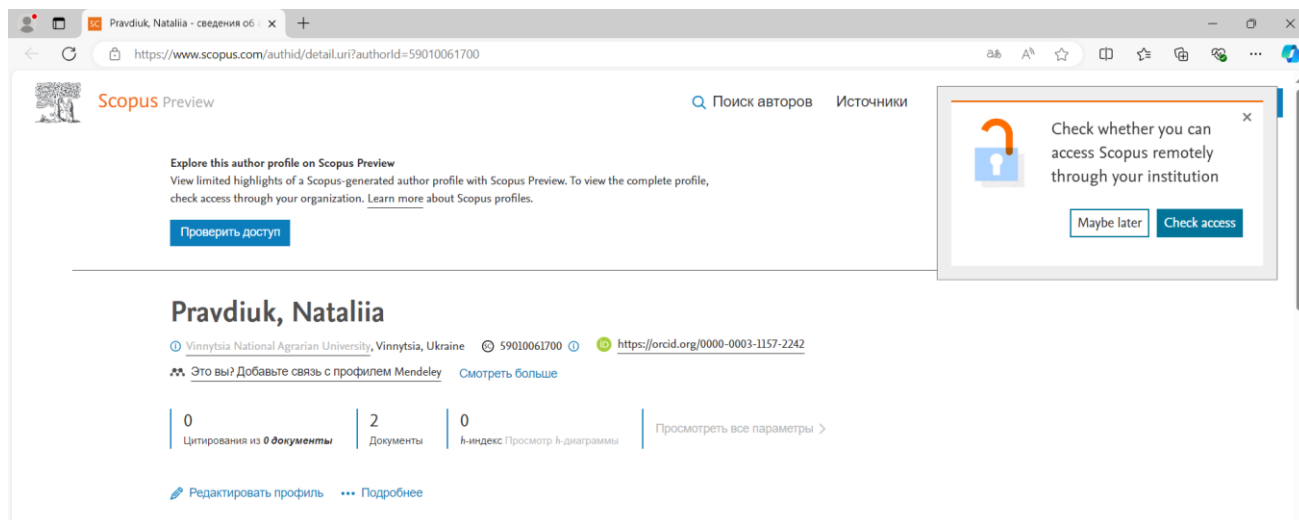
Pravdiuk, Nataliia - сведения об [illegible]

https://www.scopus.com/authid/detail.uri?authorId=59010061700

Scopus Preview

Поиск авторов Источники

Check whether you can access Scopus remotely through your institution

Maybe later Check access

Explore this author profile on Scopus Preview

View limited highlights of a Scopus-generated author profile with Scopus Preview. To view the complete profile, check access through your organization. Learn more about Scopus profiles.

Проверить доступ

Pravdiuk, Nataliia

Vinnytsia National Agrarian University, Vinnytsia, Ukraine 59010061700 https://orcid.org/0000-0003-1157-2242

Это вы? Добавьте связь с профилем Mendeley Смотреть больше

0
Цитирования из 0 документы

2
Документы

0
h-индекс Просмотр h-диаграммы

Просмотреть все параметры

Редактировать профиль ••• Подробнее